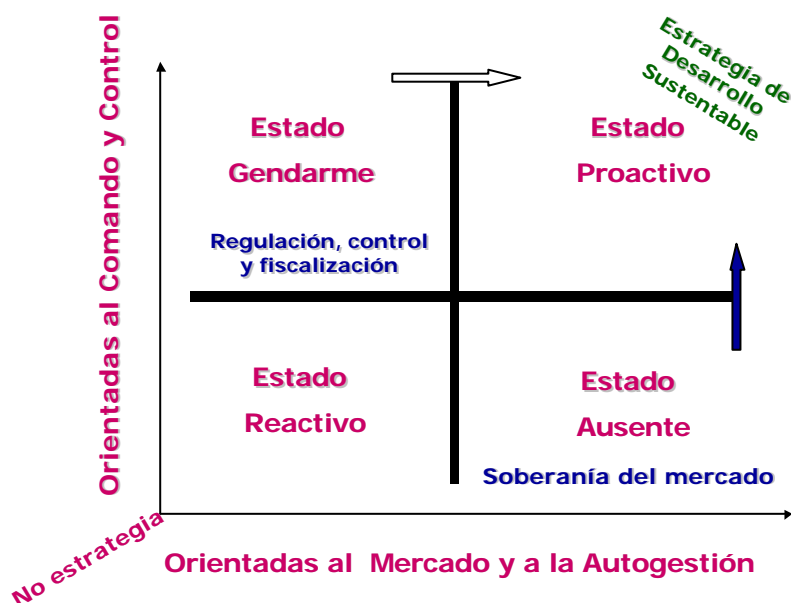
Orientadas al Comando y Control

Estrategia de Desarrollo Sustentable

Estado

Gendarme

Estado

Proactivo

Regulación, control y fiscalización

Estado

Reactivo

Estado

Ausente

Soberanía del mercado

No estrategia

Orientadas al Mercado y a la Autogestión